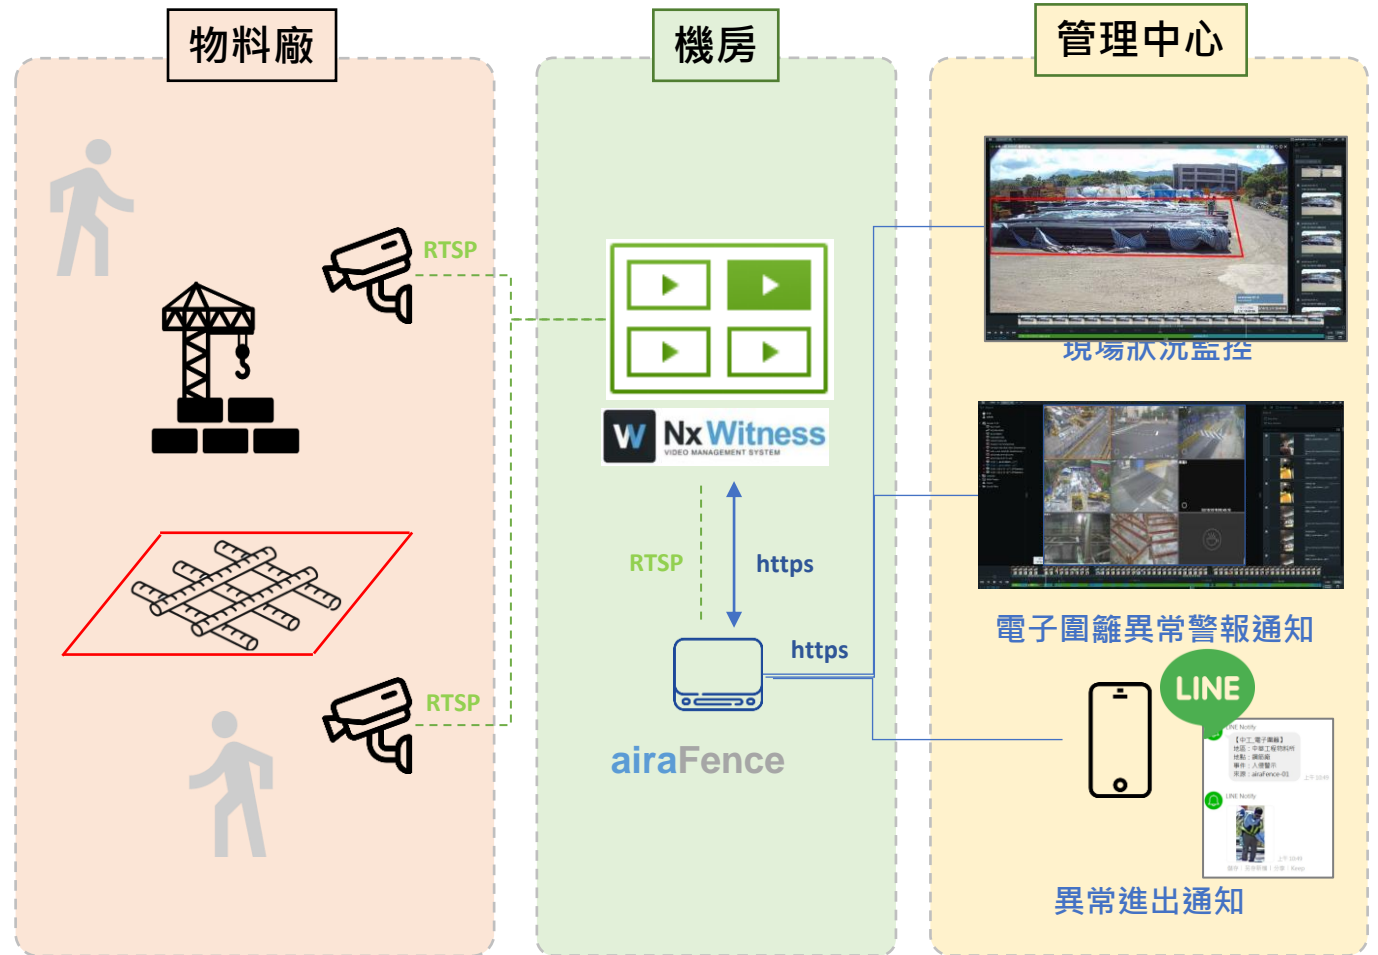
物料廠

機房

管理中心

RTSP

RTSP

W Nx Witness
VIDEO MANAGEMENT SYSTEM

RTSP

https

https

airaFence

現場狀況監控

電子圍籬異常警報通知

LINE

LINE Notify
【中工_電子圍籬】
地區：中華工程物料所
地點：圍籬區
事件：入侵警示
來源：airaFence-01

LINE Notify

異常進出通知